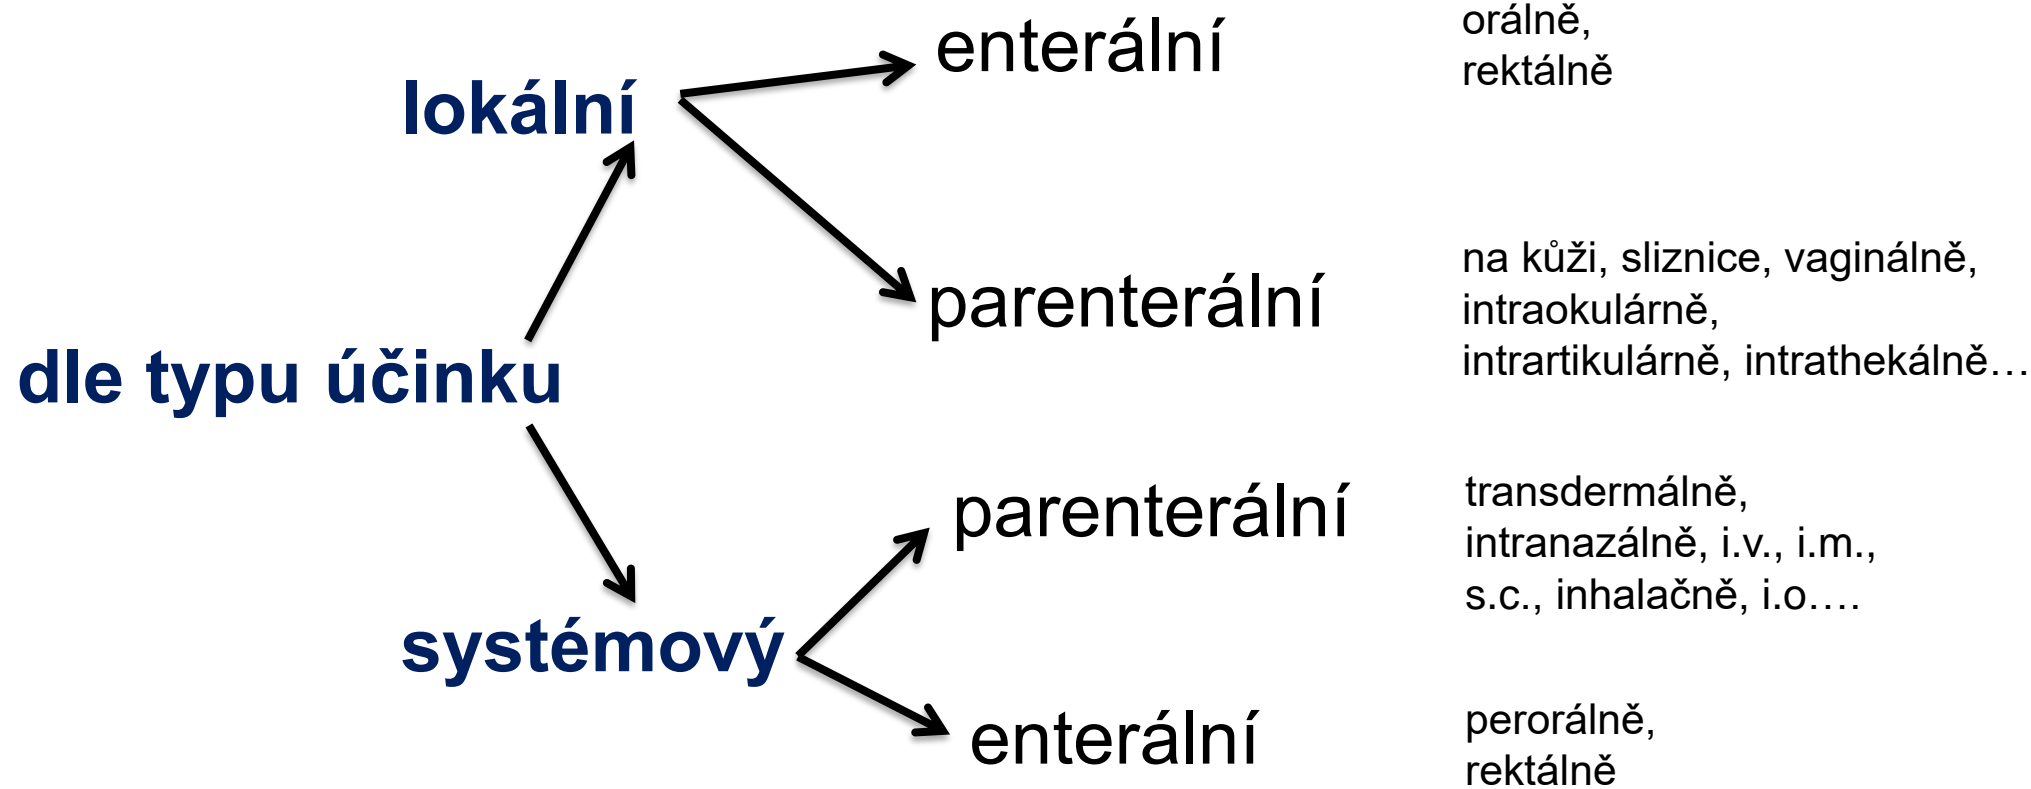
lokální

enterální

orálně,
rektálně

parenterální

na kůži, sliznice, vaginálně, intraokulárně, intrartikulárně, intrathekálně…

dle typu účinku

systémový

parenterální

transdermálně, intranazálně, i.v., i.m., s.c., inhalačně, i.o.…

enterální

perorálně,
rektálně